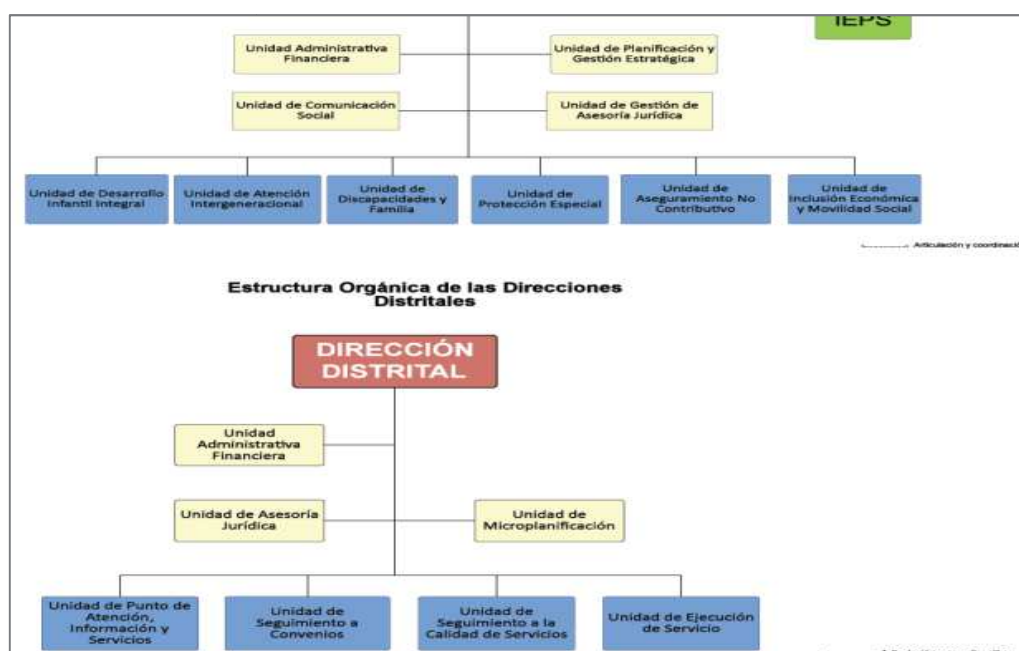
IEPS

Unidad Administrativa Financiera

Unidad de Planificación y Gestión Estratégica

Unidad de Comunicación Social

Unidad de Gestión de Asesoría Jurídica

Unidad de Desarrollo Infantil Integral

Unidad de Atención Intergeneracional

Unidad de Discapacidades y Familia

Unidad de Protección Especial

Unidad de Aseguramiento No Contributivo

Unidad de Inclusión Económica y Movilidad Social

Articulación y coordinaci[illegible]

Estructura Orgánica de las Direcciones Distritales

DIRECCIÓN DISTRITAL

Unidad Administrativa Financiera

Unidad de Asesoría Jurídica

Unidad de Microplanificación

Unidad de Punto de Atención, Información y Servicios

Unidad de Seguimiento a Convenios

Unidad de Seguimiento a la Calidad de Servicios

Unidad de Ejecución de Servicio

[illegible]